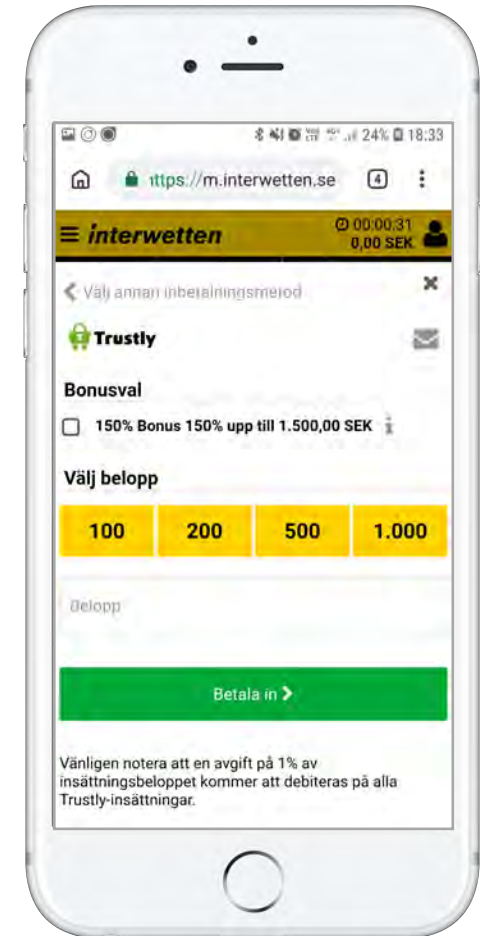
24% 18:33

ıttps://m.interwetten.se 4

interwetten 00:00:31 0,00 SEK

Välj annan inbetalningsmetod

Trustly

Bonusval

150% Bonus 150% upp till 1.500,00 SEK

Välj belopp

| 100 | 200 | 500 | 1.000 |
|---|---|---|---|

Belopp

Betala in

Vänligen notera att en avgift på 1% av insättningsbeloppet kommer att debiteras på alla Trustly-insättningar.